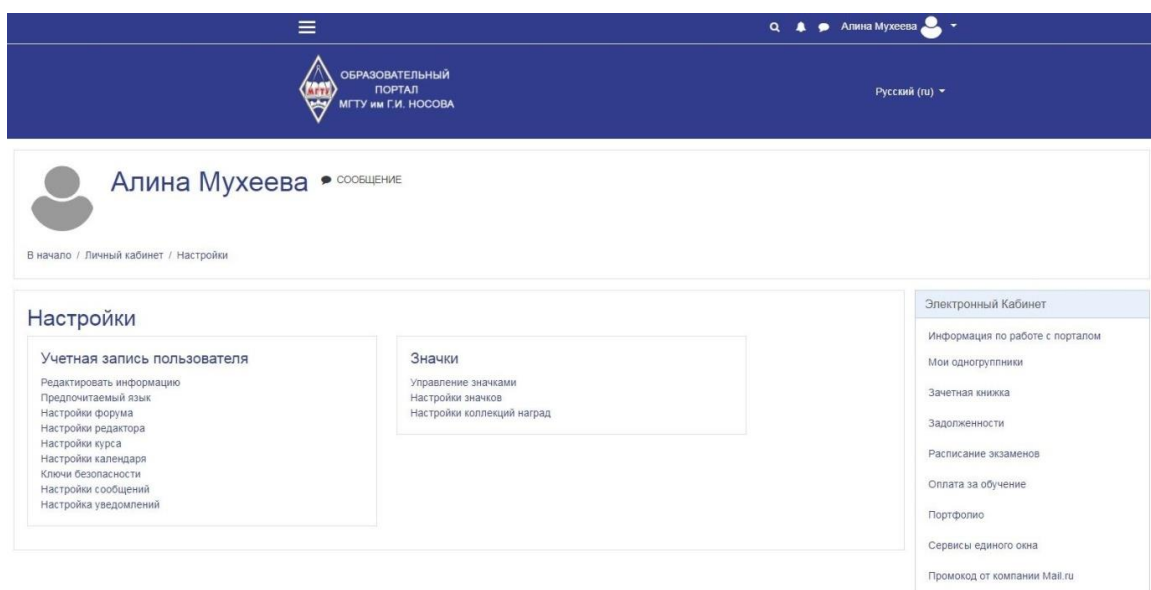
Алина Мухеева

МГТУ

ОБРАЗОВАТЕЛЬНЫЙ ПОРТАЛ МГТУ им Г.И. НОСОВА

Русский (ru)

Алина Мухеева

СООБЩЕНИЕ

В начало / Личный кабинет / Настройки

Настройки

Учетная запись пользователя

Редактировать информацию
Предпочитаемый язык
Настройки форума
Настройки редактора
Настройки курса
Настройки календаря
Ключи безопасности
Настройки сообщений
Настройка уведомлений

Значки

Управление значками
Настройки значков
Настройки коллекций наград

Электронный Кабинет

Информация по работе с порталом
Мои одногруппники
Зачетная книжка
Задолженности
Расписание экзаменов
Оплата за обучение
Портфолио
Сервисы единого окна
Промокод от компании Mail.ru